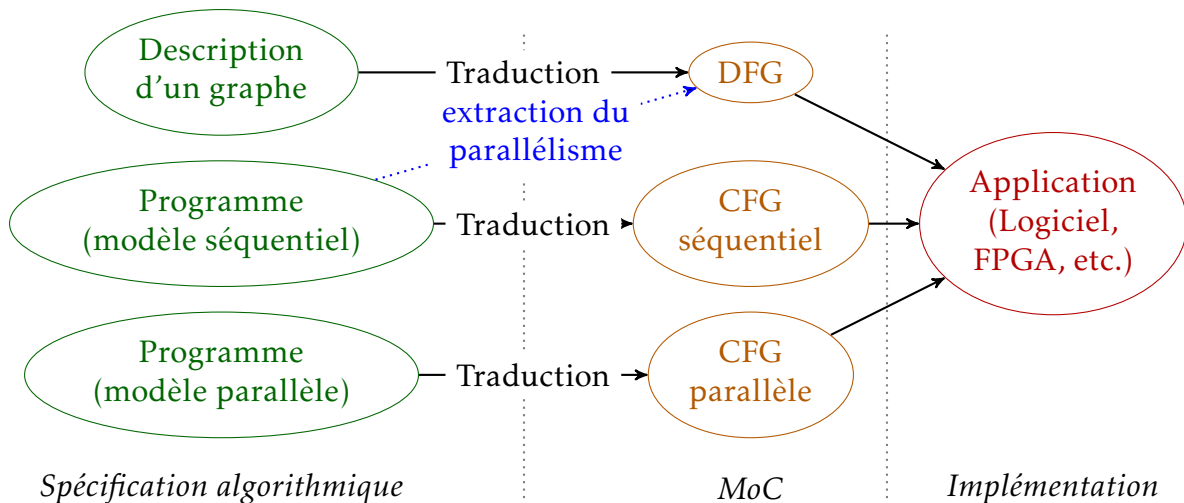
Description d'un graphe

Traduction

DFG

extraction du parallélisme

Programme (modèle séquentiel)

Traduction

CFG séquentiel

Application (Logiciel, FPGA, etc.)

Programme (modèle parallèle)

Traduction

CFG parallèle

Spécification algorithmique

MoC

Implémentation